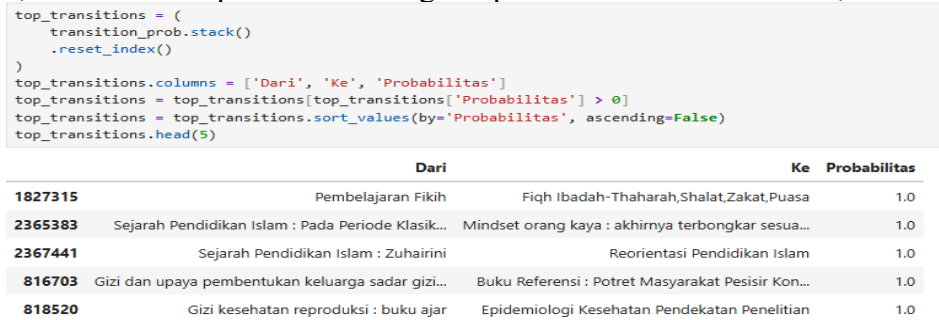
top_transitions = (
    transition_prob.stack()
    .reset_index()
)
top_transitions.columns = ['Dari', 'Ke', 'Probabilitas']
top_transitions = top_transitions[top_transitions['Probabilitas'] > 0]
top_transitions = top_transitions.sort_values(by='Probabilitas', ascending=False)
top_transitions.head(5)

| | Dari | Ke | Probabilitas |
|---|---|---|---|
| 1827315 | Pembelajaran Fikih | Fiqh Ibadah-Thaharah,Shalat,Zakat,Puasa | 1.0 |
| 2365383 | Sejarah Pendidikan Islam : Pada Periode Klasik... | Mindset orang kaya : akhirnya terbongkar sesua... | 1.0 |
| 2367441 | Sejarah Pendidikan Islam : Zuhairini | Reorientasi Pendidikan Islam | 1.0 |
| 816703 | Gizi dan upaya pembentukan keluarga sadar gizi... | Buku Referensi : Potret Masyarakat Pesisir Kon... | 1.0 |
| 818520 | Gizi kesehatan reproduksi : buku ajar | Epidemiologi Kesehatan Pendekatan Penelitian | 1.0 |